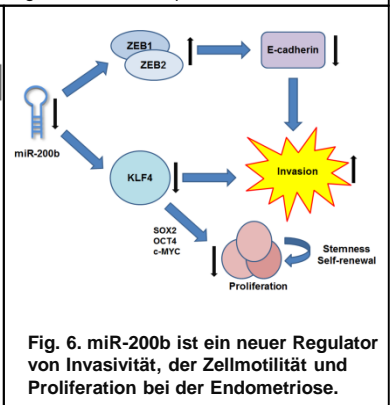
ZEB1
ZEB2
E-cadherin
miR-200b
KLF4
Invasion
SOX2
OCT4
c-MYC
Stemness
Self-renewal
Proliferation

Fig. 6. miR-200b ist ein neuer Regulator von Invasivität, der Zellmotilität und Proliferation bei der Endometriose.